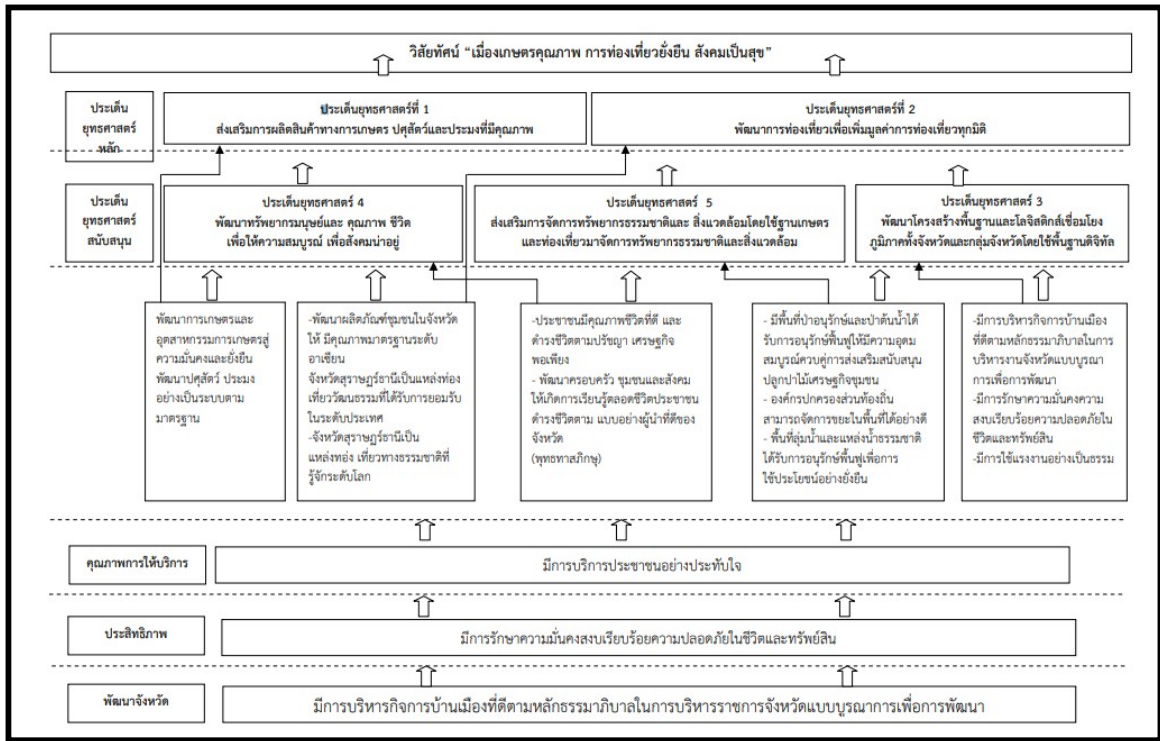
วิสัยทัศน์ "เมืองเกษตรคุณภาพ การท่องเที่ยวยั่งยืน สังคมเป็นสุข"

ประเด็นยุทธศาสตร์หลัก

ประเด็นยุทธศาสตร์ที่ 1
ส่งเสริมการผลิตสินค้าทางการเกษตร ปศุสัตว์และประมงที่มีคุณภาพ

ประเด็นยุทธศาสตร์ที่ 2
พัฒนาการท่องเที่ยวเพื่อเพิ่มมูลค่าการท่องเที่ยวทุกมิติ

ประเด็นยุทธศาสตร์สนับสนุน

ประเด็นยุทธศาสตร์ 4
พัฒนาทรัพยากรมนุษย์และ คุณภาพ ชีวิต เพื่อให้ความสมบูรณ์ เพื่อสังคมน่าอยู่

ประเด็นยุทธศาสตร์ 5
ส่งเสริมการจัดการทรัพยากรธรรมชาติและ สิ่งแวดล้อมโดยใช้ฐานเกษตร และท่องเที่ยวมาจัดการทรัพยากรธรรมชาติและสิ่งแวดล้อม

ประเด็นยุทธศาสตร์ 3
พัฒนาโครงสร้างพื้นฐานและโลจิสติกส์เชื่อมโยงภูมิภาคทั้งจังหวัดและกลุ่มจังหวัดโดยใช้พื้นฐานดิจิทัล

พัฒนาการเกษตรและอุตสาหกรรมการเกษตรสู่ความมั่นคงและยั่งยืน พัฒนาปศุสัตว์ ประมงอย่างเป็นระบบตามมาตรฐาน

-พัฒนาผลิตภัณฑ์ชุมชนในจังหวัดให้ มีคุณภาพมาตรฐานระดับอาเซียน
จังหวัดสุราษฎร์ธานีเป็นแหล่งท่องเที่ยววัฒนธรรมที่ได้รับการยอมรับในระดับประเทศ
-จังหวัดสุราษฎร์ธานีเป็นแหล่งท่อง เที่ยวทางธรรมชาติที่รู้จักระดับโลก

-ประชาชนมีคุณภาพชีวิตที่ดี และดำรงชีวิตตามปรัชญา เศรษฐกิจพอเพียง
- พัฒนาครอบครัว ชุมชนและสังคมให้เกิดการเรียนรู้ตลอดชีวิตประชาชนดำรงชีวิตตาม แบบอย่างผู้นำที่ดีของจังหวัด
(พุทธทาสภิกขุ)

- มีพื้นที่ป่าอนุรักษ์และป่าต้นน้ำได้รับการอนุรักษ์ฟื้นฟูให้ความอุดมสมบูรณ์ควบคู่การส่งเสริมสนับสนุนปลูกป่าไม้เศรษฐกิจชุมชน
- องค์กรปกครองส่วนท้องถิ่นสามารถจัดการขยะในพื้นที่ได้อย่างดี
- พื้นที่ลุ่มน้ำและแหล่งน้ำธรรมชาติได้รับการอนุรักษ์ฟื้นฟูเพื่อการใช้ประโยชน์อย่างยั่งยืน

-มีการบริหารกิจการบ้านเมืองที่ดีตามหลักธรรมาภิบาลในการบริหารงานจังหวัดแบบบูรณาการเพื่อการพัฒนา
-มีการรักษาความมั่นคงความสงบเรียบร้อยความปลอดภัยในชีวิตและทรัพย์สิน
-มีการใช้แรงงานอย่างเป็นธรรม

คุณภาพการให้บริการ | มีการบริการประชาชนอย่างประทับใจ

ประสิทธิภาพ | มีการรักษาความมั่นคงสงบเรียบร้อยความปลอดภัยในชีวิตและทรัพย์สิน

พัฒนาจังหวัด | มีการบริหารกิจการบ้านเมืองที่ดีตามหลักธรรมาภิบาลในการบริหารราชการจังหวัดแบบบูรณาการเพื่อการพัฒนา